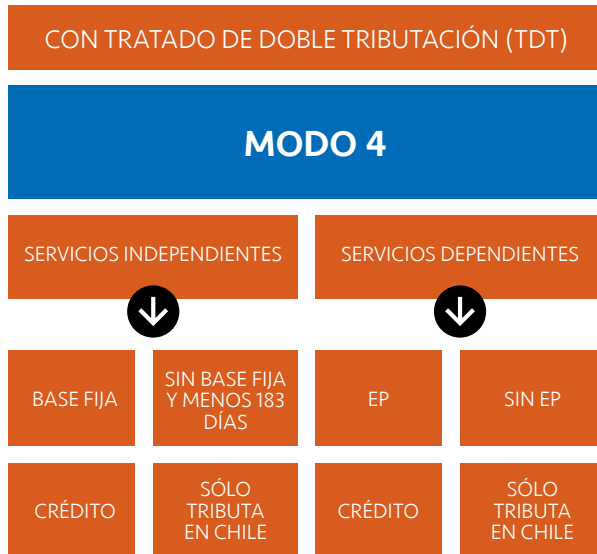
CON TRATADO DE DOBLE TRIBUTACIÓN (TDT)

MODO 4

SERVICIOS INDEPENDIENTES

SERVICIOS DEPENDIENTES

BASE FIJA

SIN BASE FIJA Y MENOS 183 DÍAS

EP

SIN EP

CRÉDITO

SÓLO TRIBUTA EN CHILE

CRÉDITO

SÓLO TRIBUTA EN CHILE